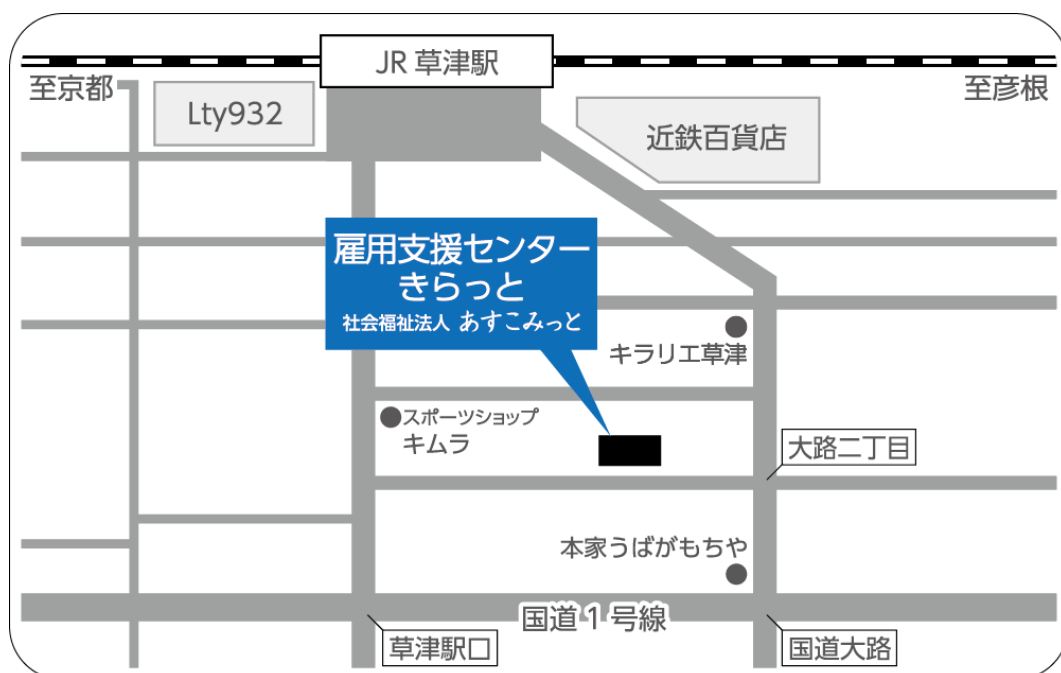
JR 草津駅

至京都

至彦根

Lty932

近鉄百貨店

雇用支援センター
きらっと
社会福祉法人 あすこみっと

キラリエ草津

スポーツショップ
キムラ

大路二丁目

本家うばがもちや

国道 1 号線

草津駅口

国道大路